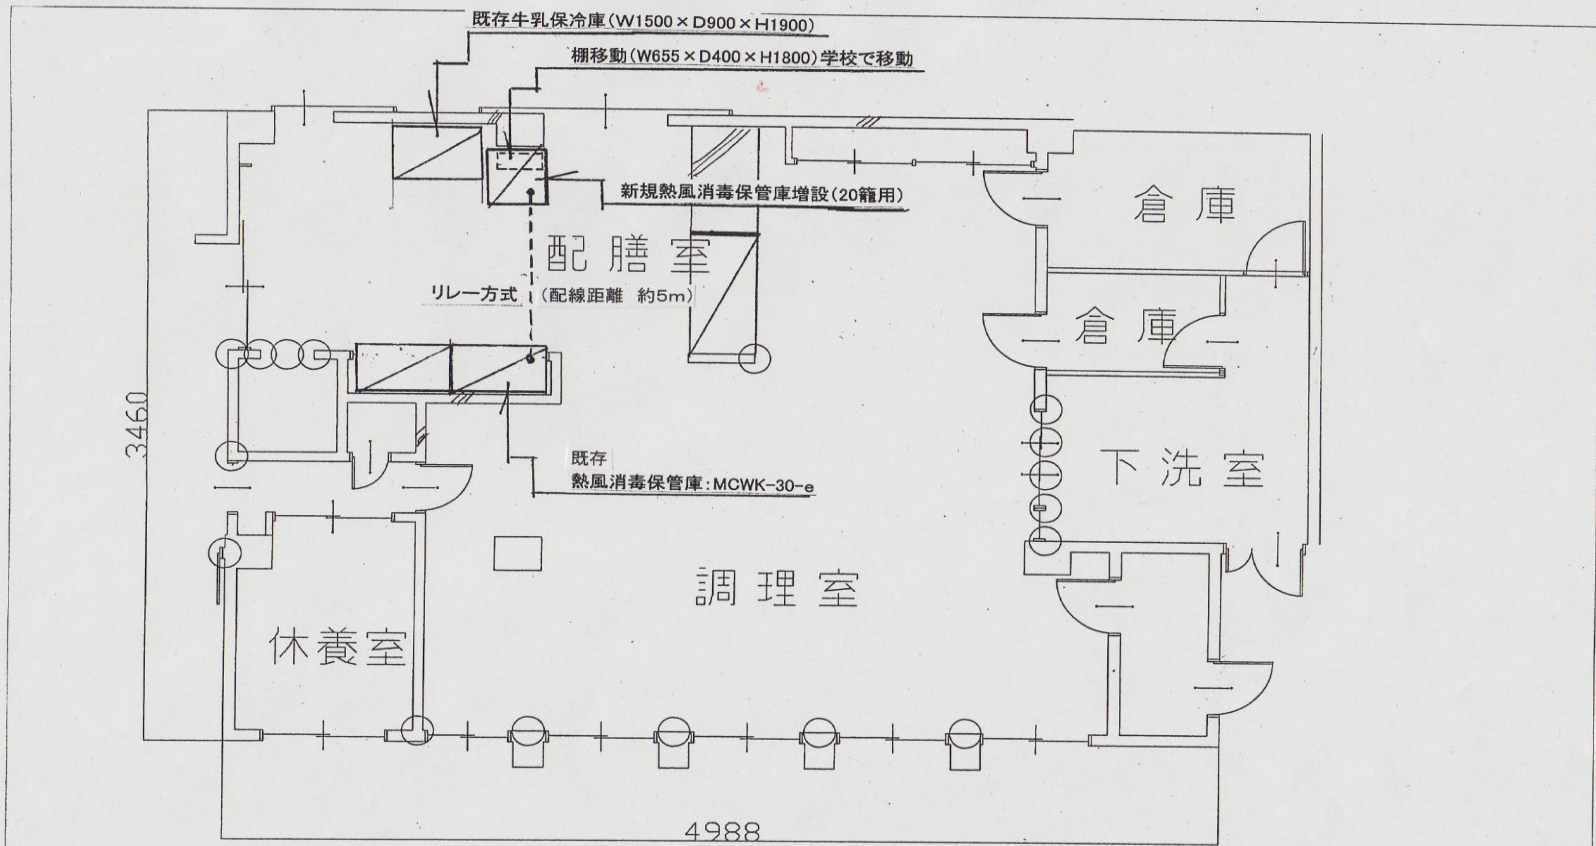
既存牛乳保冷庫（W1500×D900×H1900）

棚移動（W655×D400×H1800）学校で移動

新規熱風消毒保管庫増設（20籠用）

倉庫

配膳室

リレー方式

（配線距離　約5m）

倉庫

3460

既存

熱風消毒保管庫：MCWK-30-e

下洗室

調理室

休養室

4988